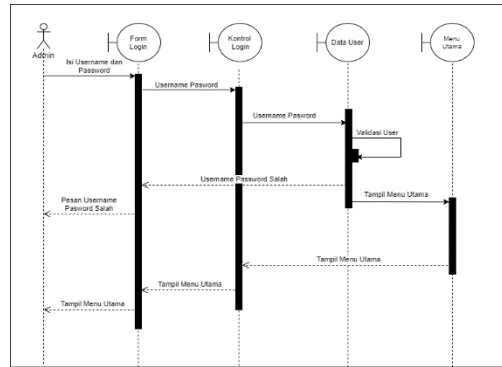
Admin

Form Login

Kontrol Login

Data User

Menu Utama

Isi Username dan Password

Username Pasword

Username Pasword

Validasi User

Usernme Password Salah

Tampil Menu Utama

Pesan Username Pasword Salah

Tampil Menu Utama

Tampil Menu Utama

Tampil Menu Utama